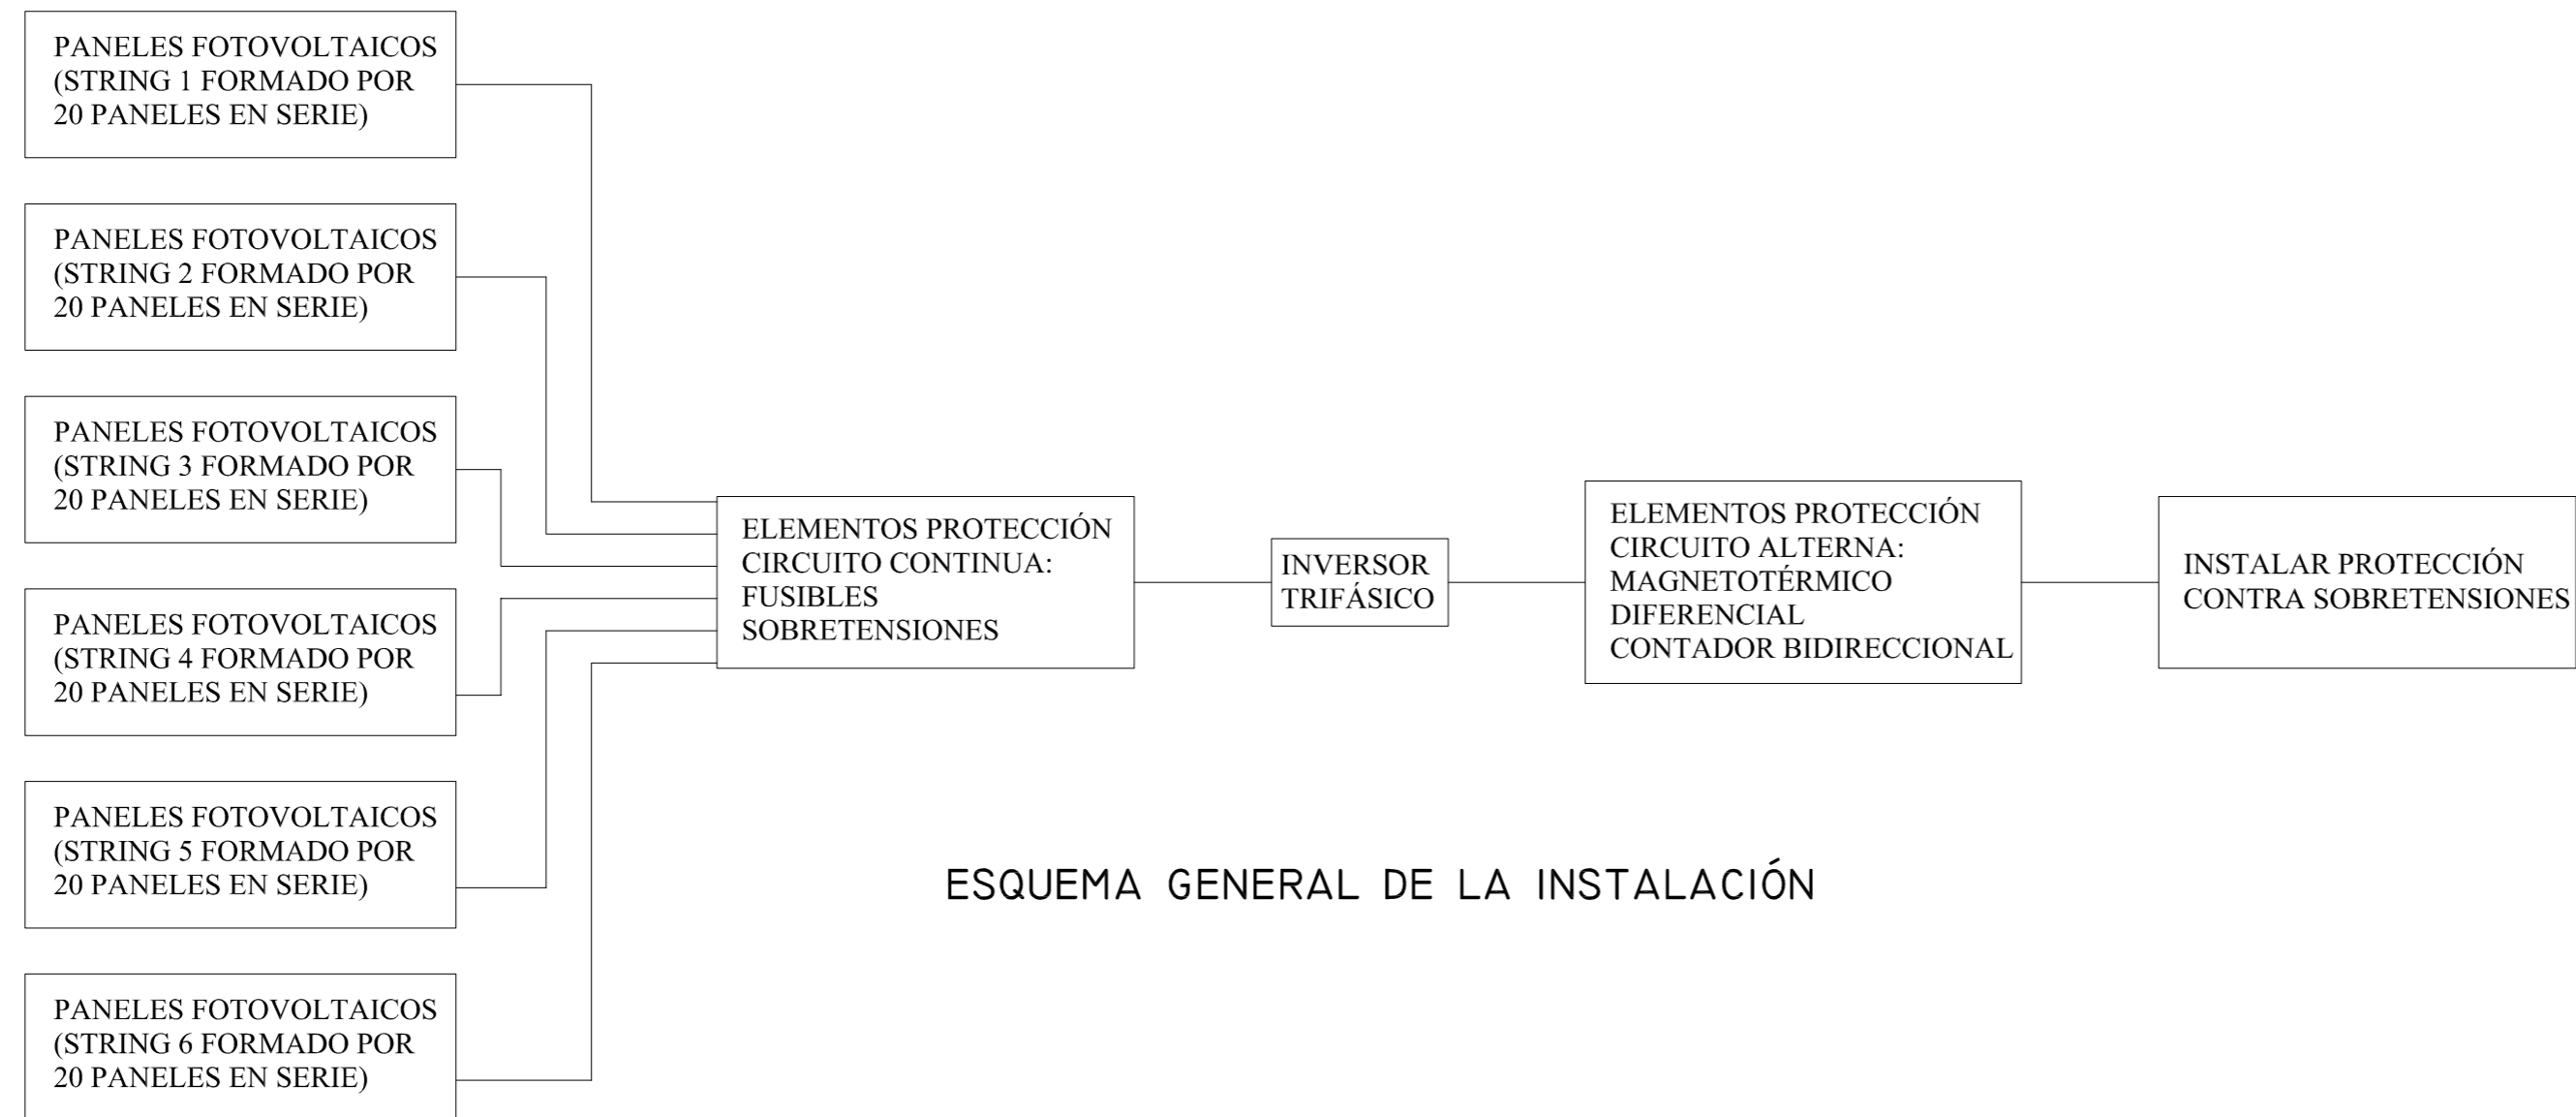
PANELES FOTOVOLTAICOS (STRING 1 FORMADO POR 20 PANELES EN SERIE)

PANELES FOTOVOLTAICOS (STRING 2 FORMADO POR 20 PANELES EN SERIE)

PANELES FOTOVOLTAICOS (STRING 3 FORMADO POR 20 PANELES EN SERIE)

PANELES FOTOVOLTAICOS (STRING 4 FORMADO POR 20 PANELES EN SERIE)

PANELES FOTOVOLTAICOS (STRING 5 FORMADO POR 20 PANELES EN SERIE)

PANELES FOTOVOLTAICOS (STRING 6 FORMADO POR 20 PANELES EN SERIE)

ELEMENTOS PROTECCIÓN CIRCUITO CONTINUA: FUSIBLES SOBRETENSIONES

INVERSOR TRIFÁSICO

ELEMENTOS PROTECCIÓN CIRCUITO ALTERNA: MAGNETOTÉRMICO DIFERENCIAL CONTADOR BIDIRECCIONAL

INSTALAR PROTECCIÓN CONTRA SOBRETENSIONES

ESQUEMA GENERAL DE LA INSTALACIÓN